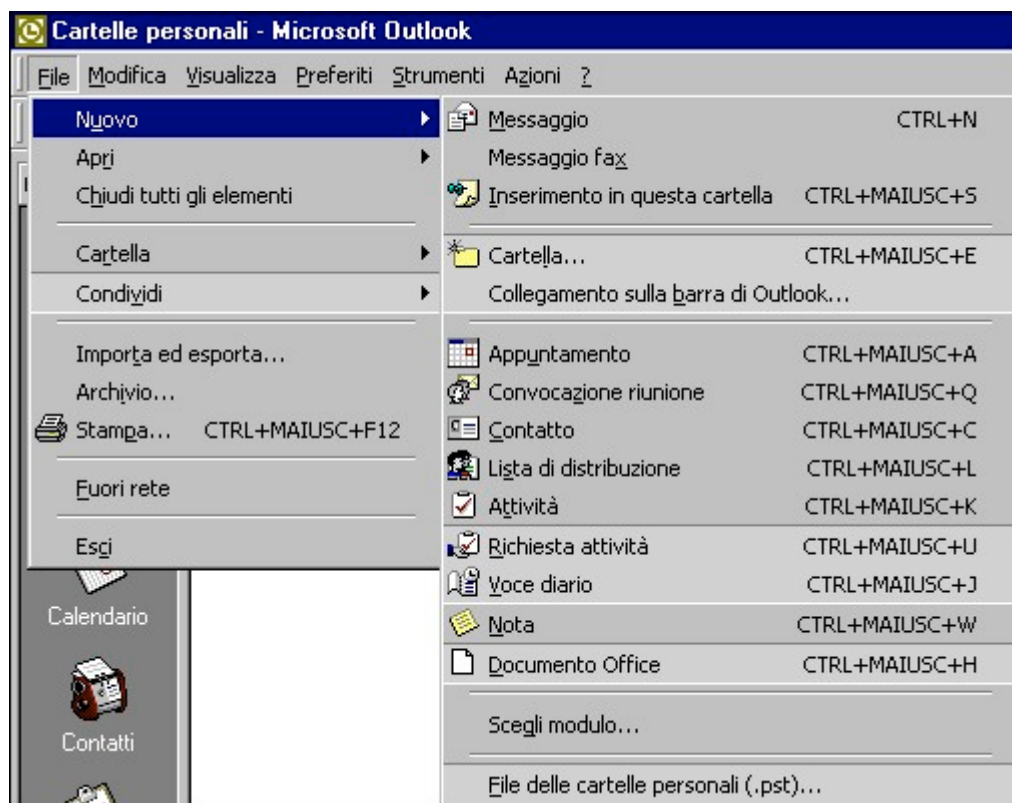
Cartelle personali - Microsoft Outlook

File Modifica Visualizza Preferiti Strumenti Azioni ?

Nuovo
Apri
Chiudi tutti gli elementi
Cartella
Condividi
Importa ed esporta...
Archivio...
Stampa... CTRL+MAIUSC+F12
Fuori rete
Esci

Messaggio CTRL+N
Messaggio fax
Inserimento in questa cartella CTRL+MAIUSC+S
Cartella... CTRL+MAIUSC+E
Collegamento sulla barra di Outlook...
Appuntamento CTRL+MAIUSC+A
Convocazione riunione CTRL+MAIUSC+Q
Contatto CTRL+MAIUSC+C
Lista di distribuzione CTRL+MAIUSC+L
Attività CTRL+MAIUSC+K
Richiesta attività CTRL+MAIUSC+U
Voce diario CTRL+MAIUSC+J
Nota CTRL+MAIUSC+W
Documento Office CTRL+MAIUSC+H
Scegli modulo...
File delle cartelle personali (.pst)...

Calendario
Contatti